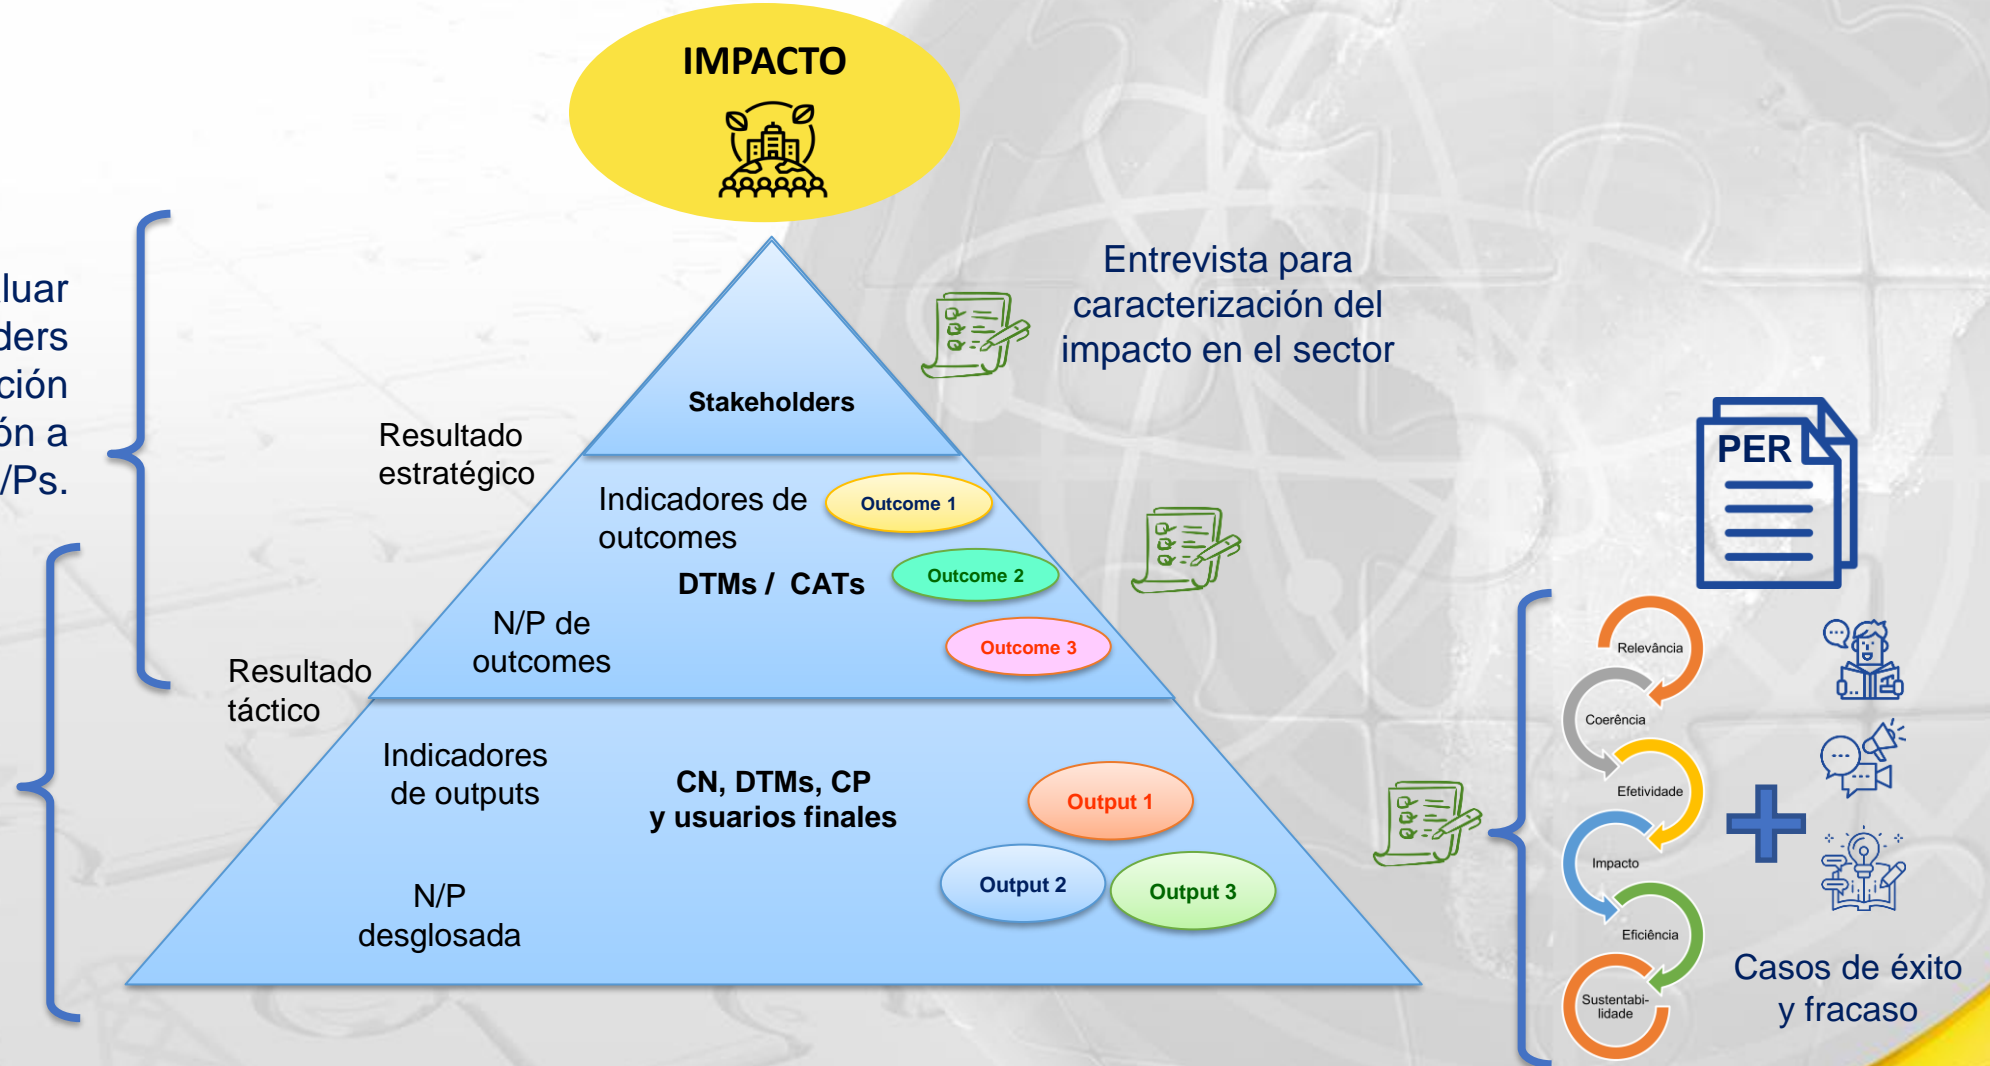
IMPACTO

luar
ders
ción
ón a
/Ps.

Entrevista para caracterización del impacto en el sector

Stakeholders

Resultado estratégico

Indicadores de outcomes

Outcome 1

DTMs / CATs

Outcome 2

N/P de outcomes

Outcome 3

Resultado táctico

PER

Indicadores de outputs

CN, DTMs, CP y usuarios finales

Output 1

N/P desglosada

Output 2

Output 3

Relevância
Coerência
Efetividade
Impacto
Eficiência
Sustentabilidade

Casos de éxito y fracaso